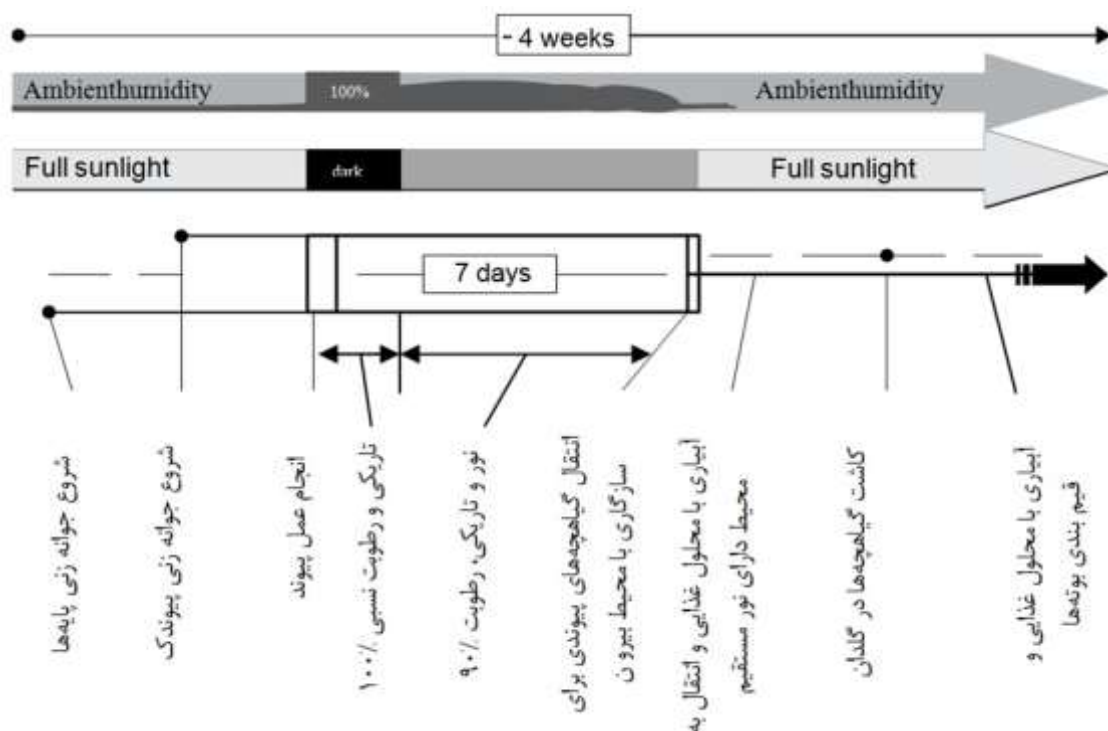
- 4 weeks

Ambienthumidity

100%

Ambienthumidity

Full sunlight

dark

Full sunlight

7 days

شروع جوانه زنی پایه‌ها

شروع جوانه زنی پیوندک

انجام عمل پیوند

تاریکی و رطوبت نسبی ۱۰۰٪

نور و تاریکی، رطوبت ۹۰٪

انتقال گیاهچه‌های پیوندی برای سازگاری با محیط بیرون

آبیاری با محلول غذایی و انتقال به محیط دارای نور مستقیم

کاشت گیاهچه‌ها در گلدان

آبیاری با محلول غذایی و قیم بندی بوته‌ها